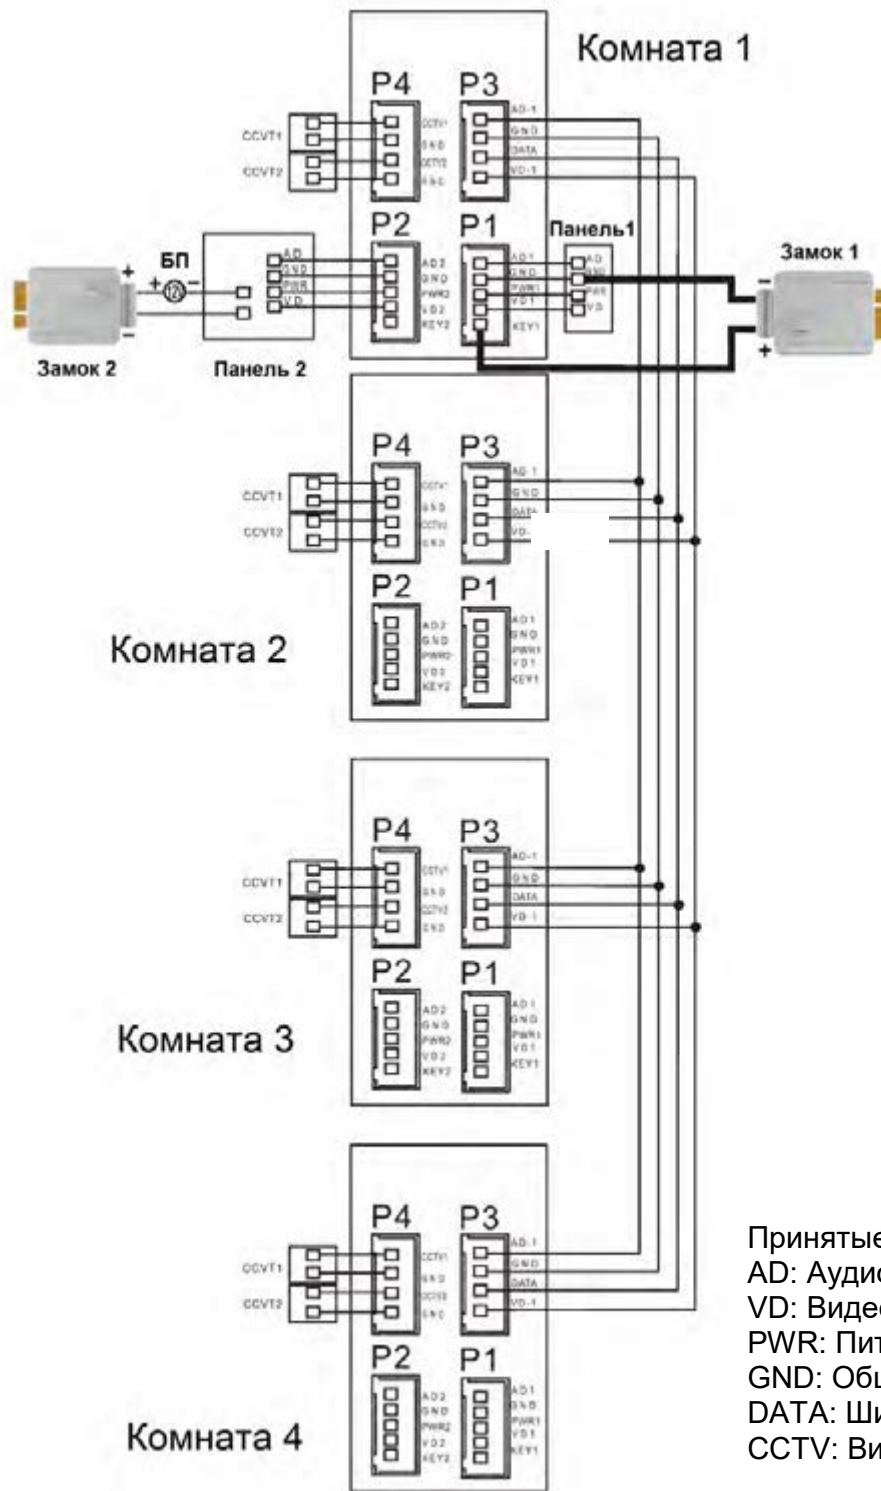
Комната 1

P4 P3
CCVT1 CCTV1 GND AD-1 GND
CCVT2 CCTV2 GND DATA VD-1

P2 P1
БП
AD GND PWR VD
AD2 GND PWR2 VD2 KEY2
AD1 GND PWR1 VD1 KEY1
Панель1
AD GND PWR VD
Замок 1
Замок 2 Панель 2

P4 P3
CCVT1 CCTV1 GND AD-1 GND
CCVT2 CCTV2 GND DATA VD-
P2 P1
AD2 GND PWR2 VD2 KEY2
AD1 GND PWR1 VD1 KEY1
Комната 2

P4 P3
CCVT1 CCTV1 GND AD-1 GND
CCVT2 CCTV2 GND DATA VD-1
P2 P1
AD2 GND PWR2 VD2 KEY2
AD1 GND PWR1 VD1 KEY1
Комната 3

P4 P3
CCVT1 CCTV1 GND AD-1 GND
CCVT2 CCTV2 GND DATA VD-1
P2 P1
AD2 GND PWR2 VD2 KEY2
AD1 GND PWR1 VD1 KEY1
Комната 4

Принятые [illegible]
AD: Ауди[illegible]
VD: Виде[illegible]
PWR: Пит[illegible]
GND: Общ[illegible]
DATA: Ши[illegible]
CCTV: Ви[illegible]